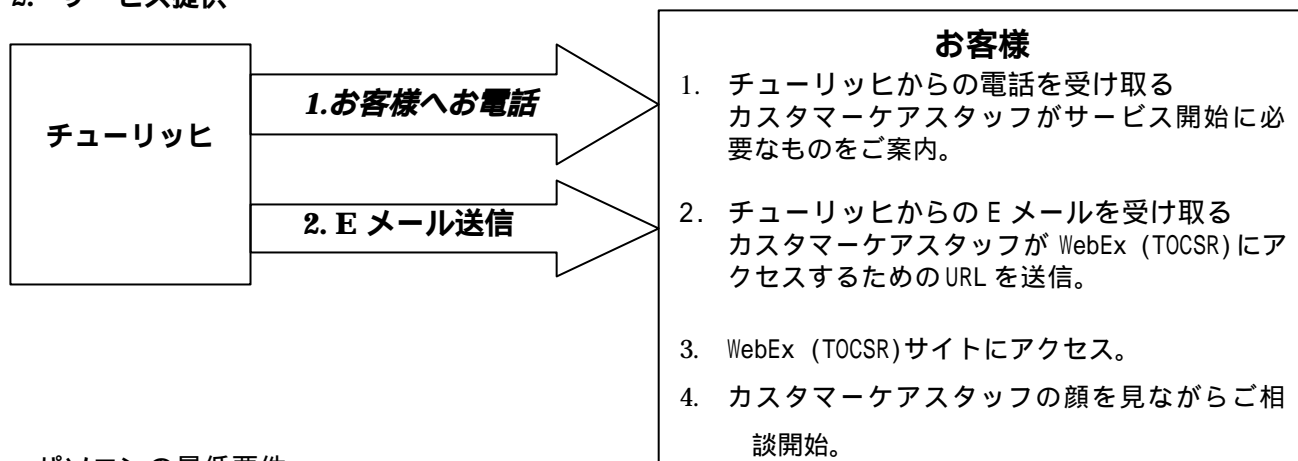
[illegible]

チューリッヒ

1.お客様へお電話

2. E メール送信

お客様

1. チューリッヒからの電話を受け取る カスタマーケアスタッフがサービス開始に必要なものをご案内。

2. チューリッヒからの E メールを受け取る カスタマーケアスタッフが WebEx (TOCSR)にアクセスするための URL を送信。

3. WebEx (TOCSR)サイトにアクセス。

4. カスタマーケアスタッフの顔を見ながらご相談開始。

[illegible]